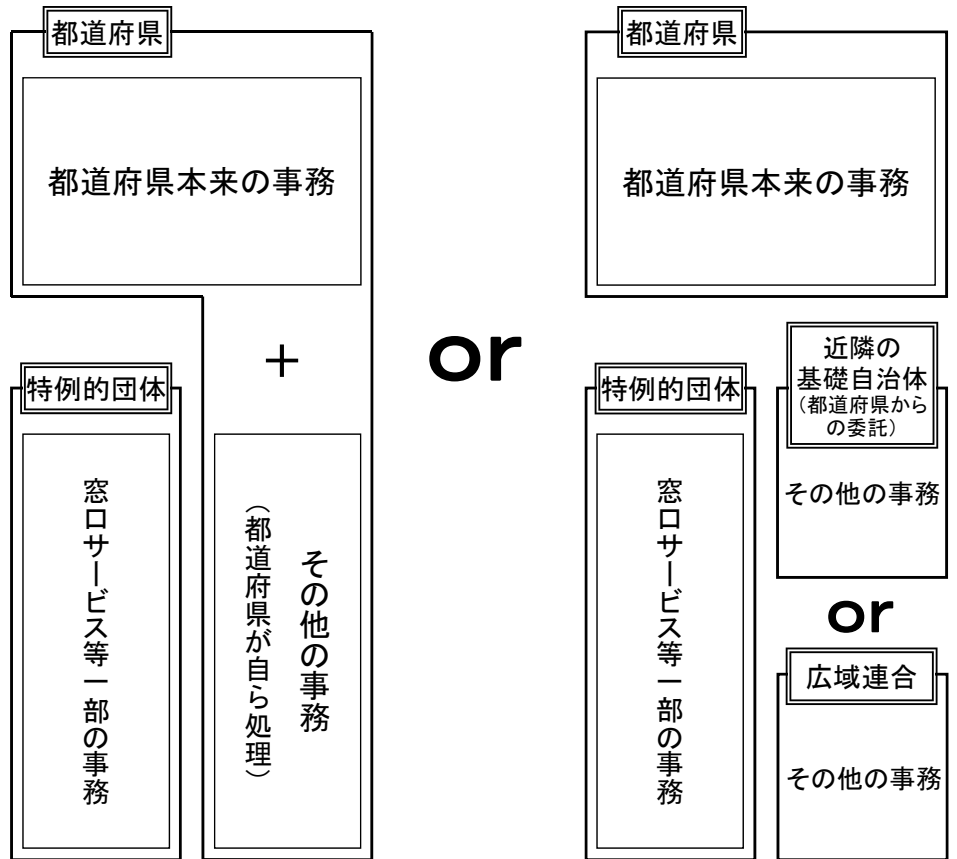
都道府県

都道府県本来の事務

特例的団体

窓口サービス等一部の事務

+

その他の事務（都道府県が自ら処理）

or

都道府県

都道府県本来の事務

特例的団体

窓口サービス等一部の事務

近隣の基礎自治体（都道府県からの委託）

その他の事務

or

広域連合

その他の事務